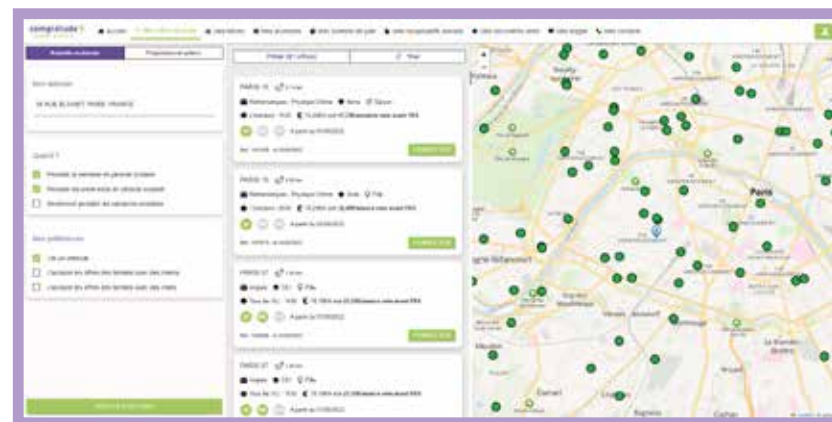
complétude

Accueil | Mes offres de cours | Mes élèves | Mes processus | Mes contrats de paie | Mes déclarations | Mes documents | Mes outils | Mes contacts

Nouvelle recherche | Propositions en attente

Mon adresse

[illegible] BOULOGNE BILLANCOURT, FRANCE

Quand ?

Pendant la semaine en période scolaire

Pendant les week-ends en période scolaire

Seulement pendant les vacances scolaires

Mes préférences

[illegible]

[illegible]

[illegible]

Filtrer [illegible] | Trier

PARIS 15

Mathématiques - Physique Chimie | 2nde

PARIS 15

Mathématiques - Physique Chimie | 2nde | Fille

PARIS 07

Anglais | CE1 | Fille

PARIS 07

Anglais | CE1 | Fille

Puteaux

Boulogne-Billancourt

Paris

Meudon

Clamart

Bagneux